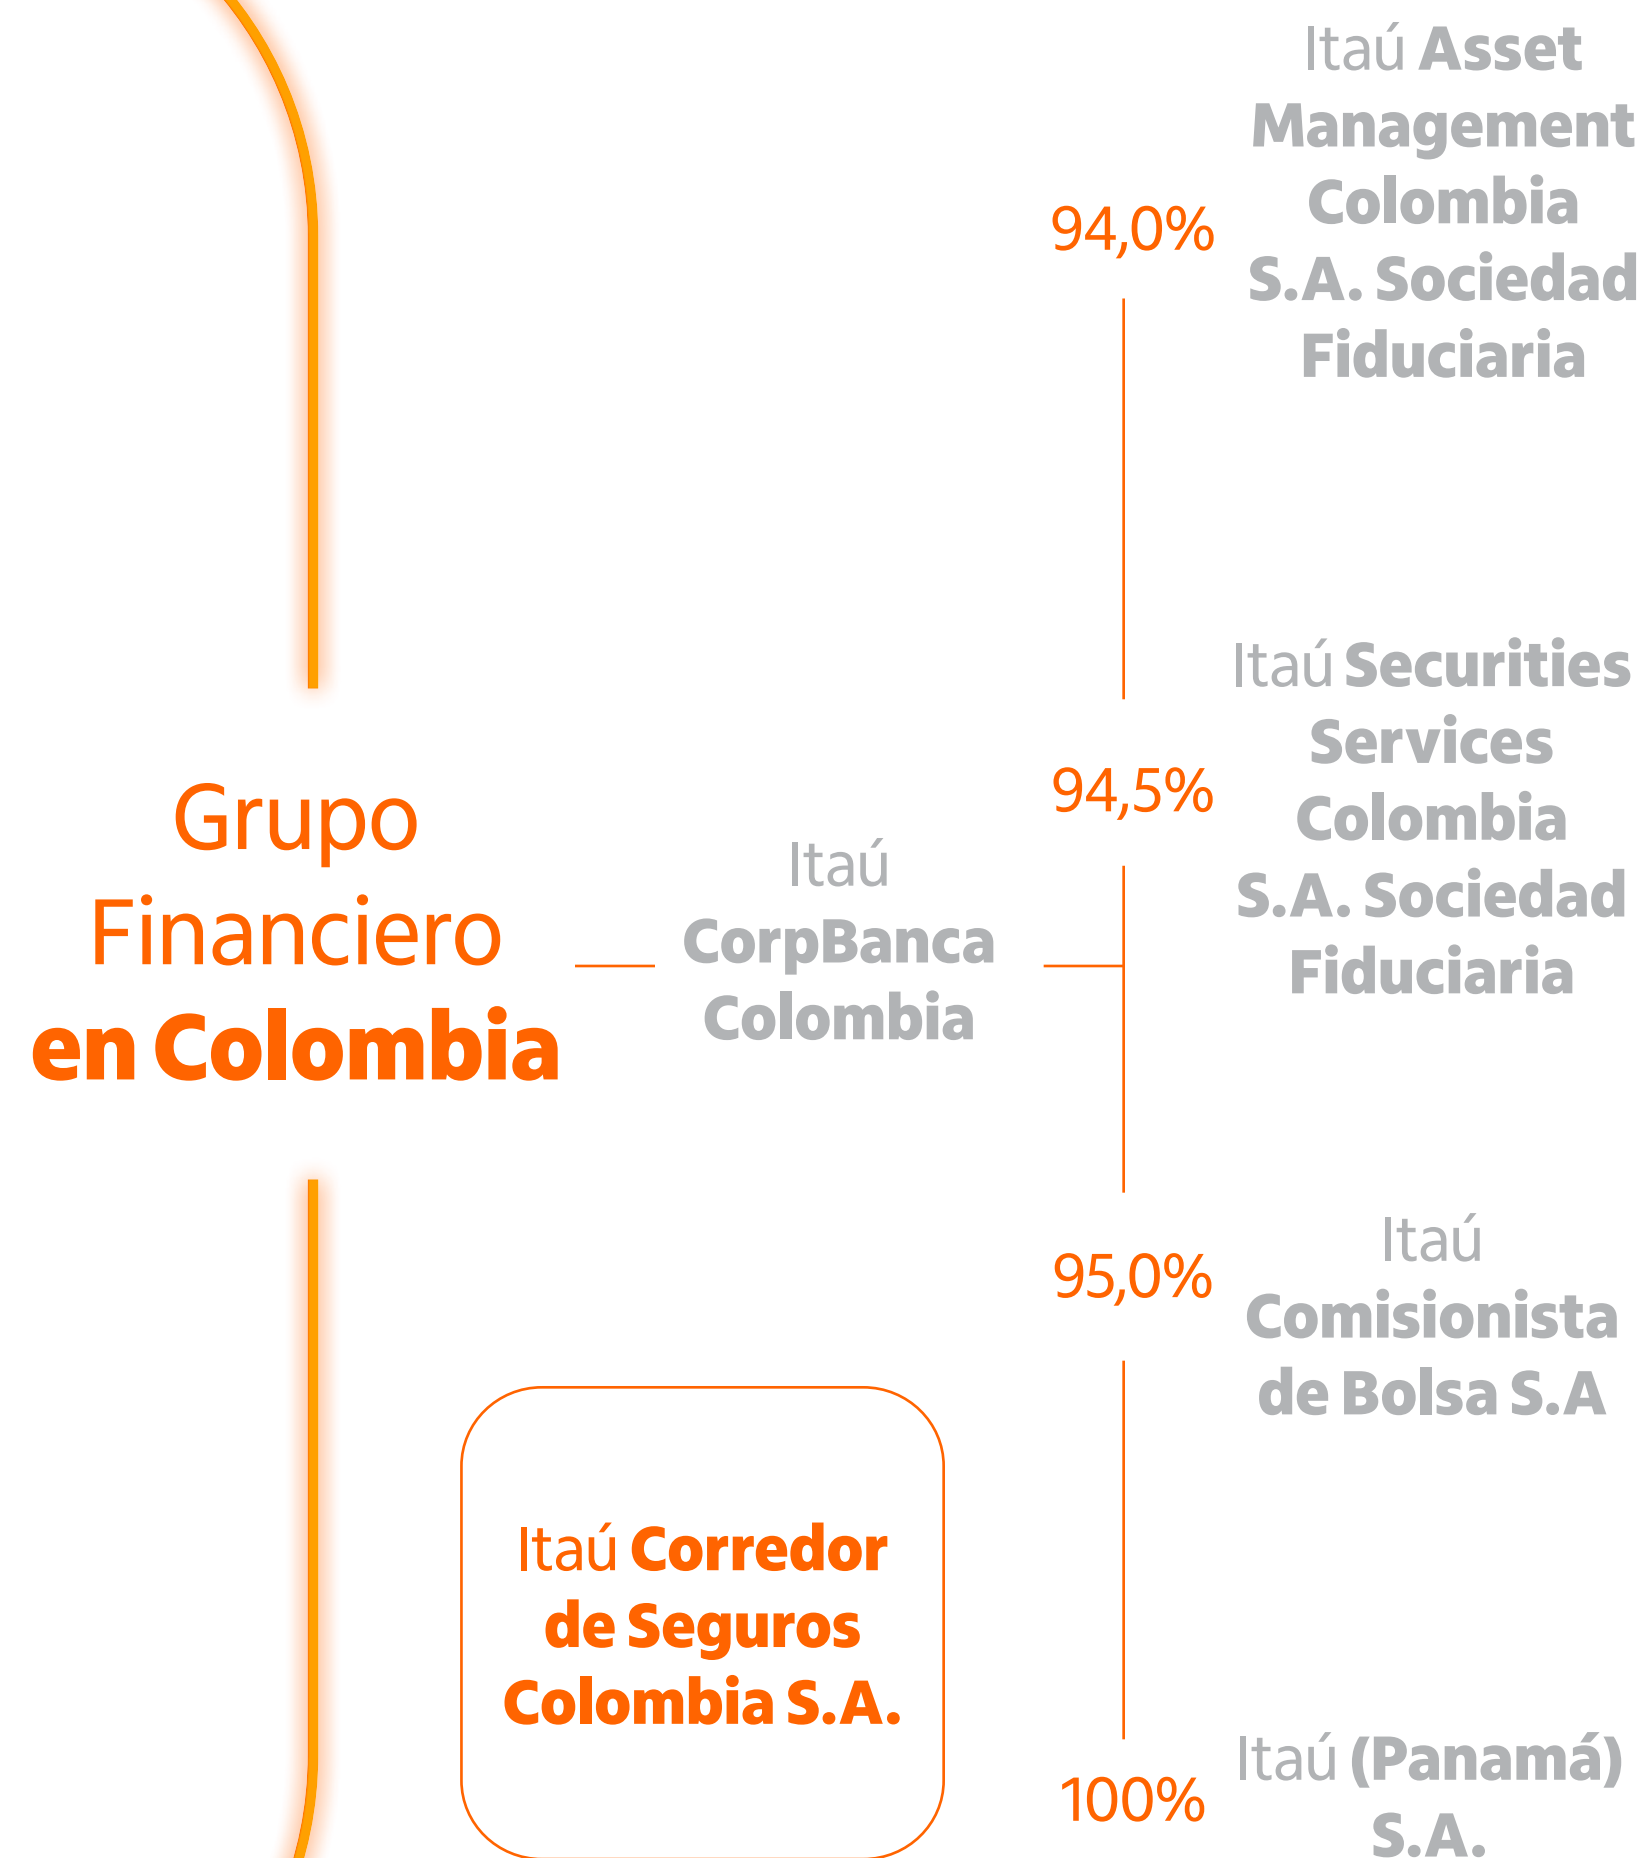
Grupo Financiero en Colombia

Itaú CorpBanca Colombia

94,0%

Itaú Asset Management Colombia S.A. Sociedad Fiduciaria

94,5%

Itaú Securities Services Colombia S.A. Sociedad Fiduciaria

95,0%

Itaú Comisionista de Bolsa S.A

100%

Itaú (Panamá) S.A.

Itaú Corredor de Seguros Colombia S.A.